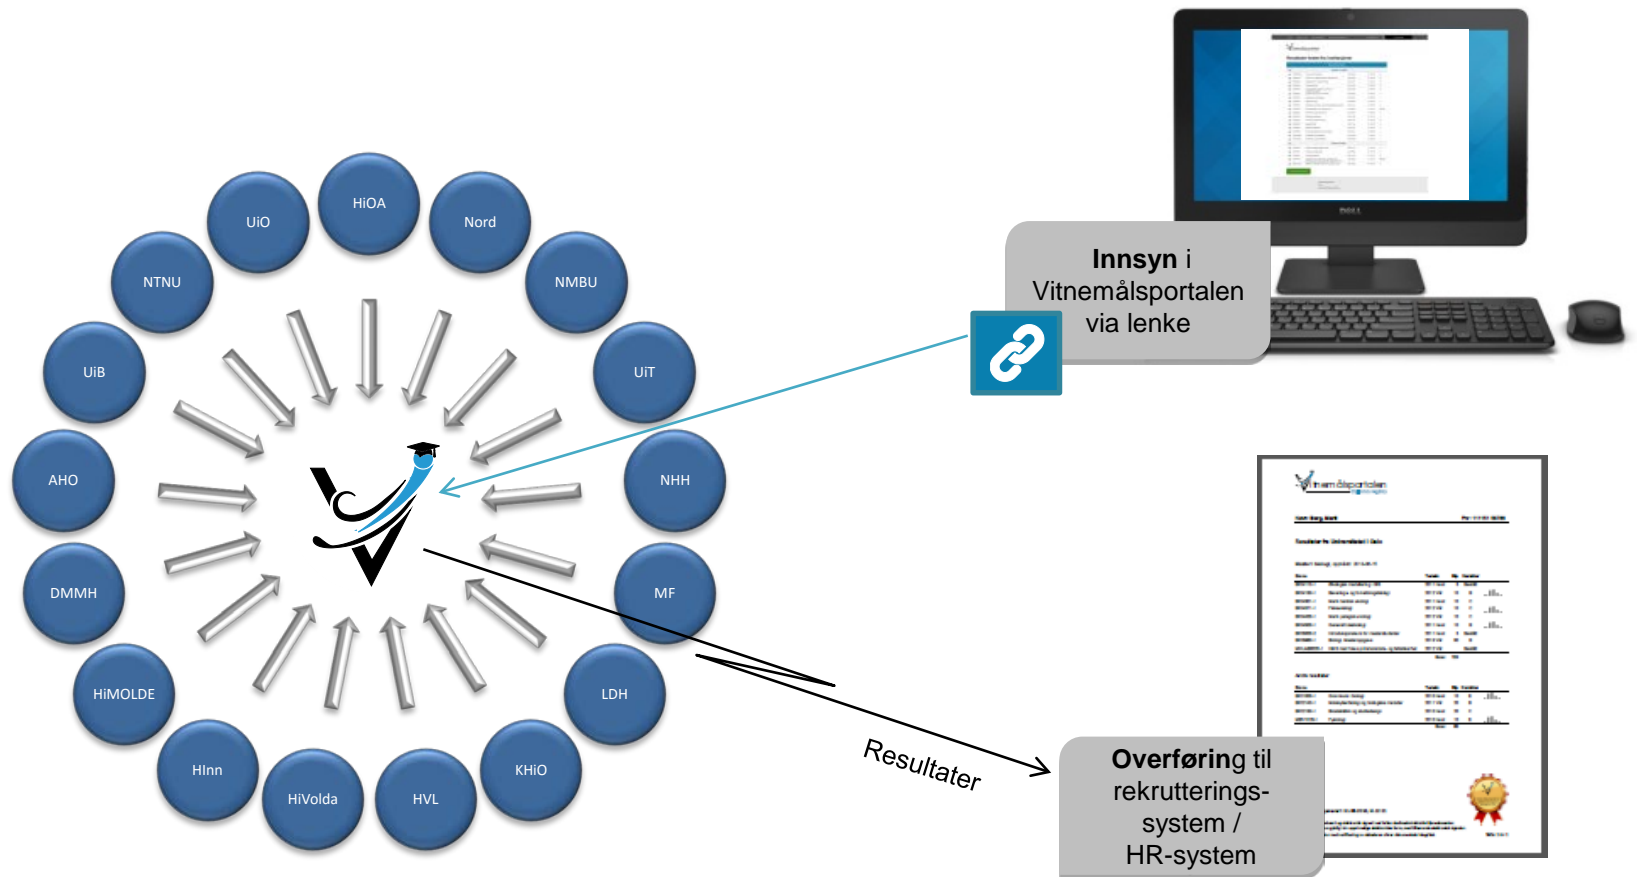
HiOA

UiO

Nord

NTNU

NMBU

UiB

UiT

AHO

NHH

DMMH

MF

HiMOLDE

LDH

HInn

KHiO

HiVolda

HVL

Innsyn i Vitnemålsportalen via lenke

Resultater

Overføring til rekrutterings-system / HR-system

Vitnemålsportalen